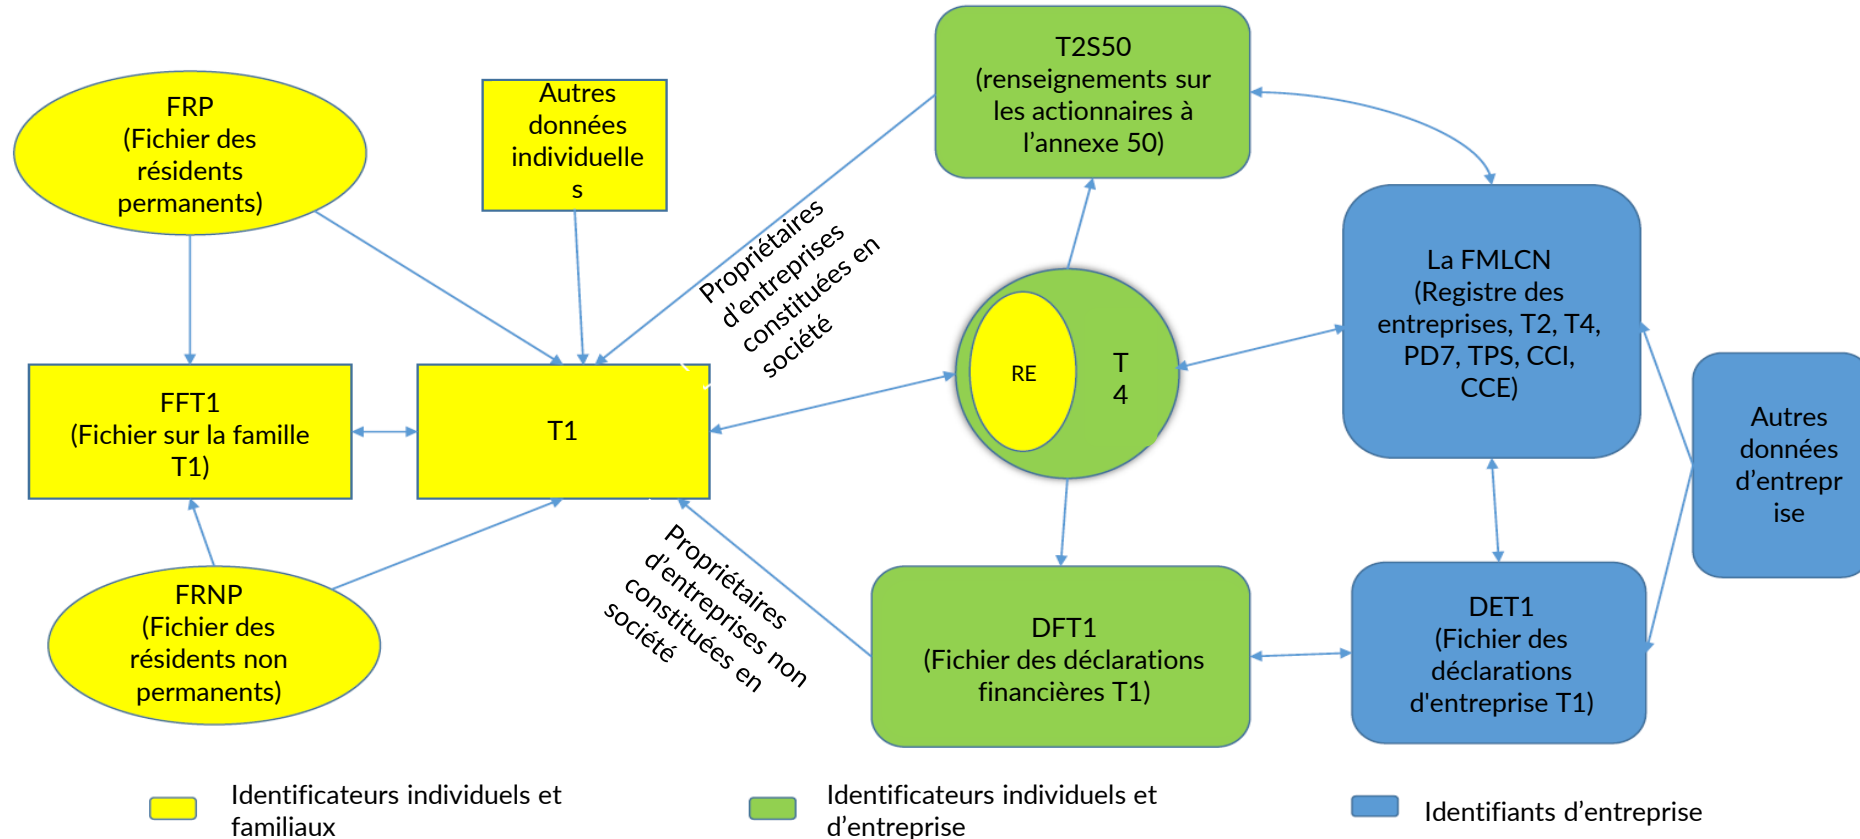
FRP
(Fichier des résidents permanents)

Autres données individuelle s

T2S50
(renseignements sur les actionnaires à l'annexe 50)

Propriétaires d'entreprises constituées en société

La FMLCN
(Registre des entreprises, T2, T4, PD7, TPS, CCI, CCE)

FFT1
(Fichier sur la famille T1)

T1

RE

T 4

Autres données d'entrepr ise

FRNP
(Fichier des résidents non permanents)

Propriétaires d'entreprises non constituées en société

DFT1
(Fichier des déclarations financières T1)

DET1
(Fichier des déclarations d'entreprise T1)

Identificateurs individuels et familiaux

Identificateurs individuels et d'entreprise

Identifiants d'entreprise